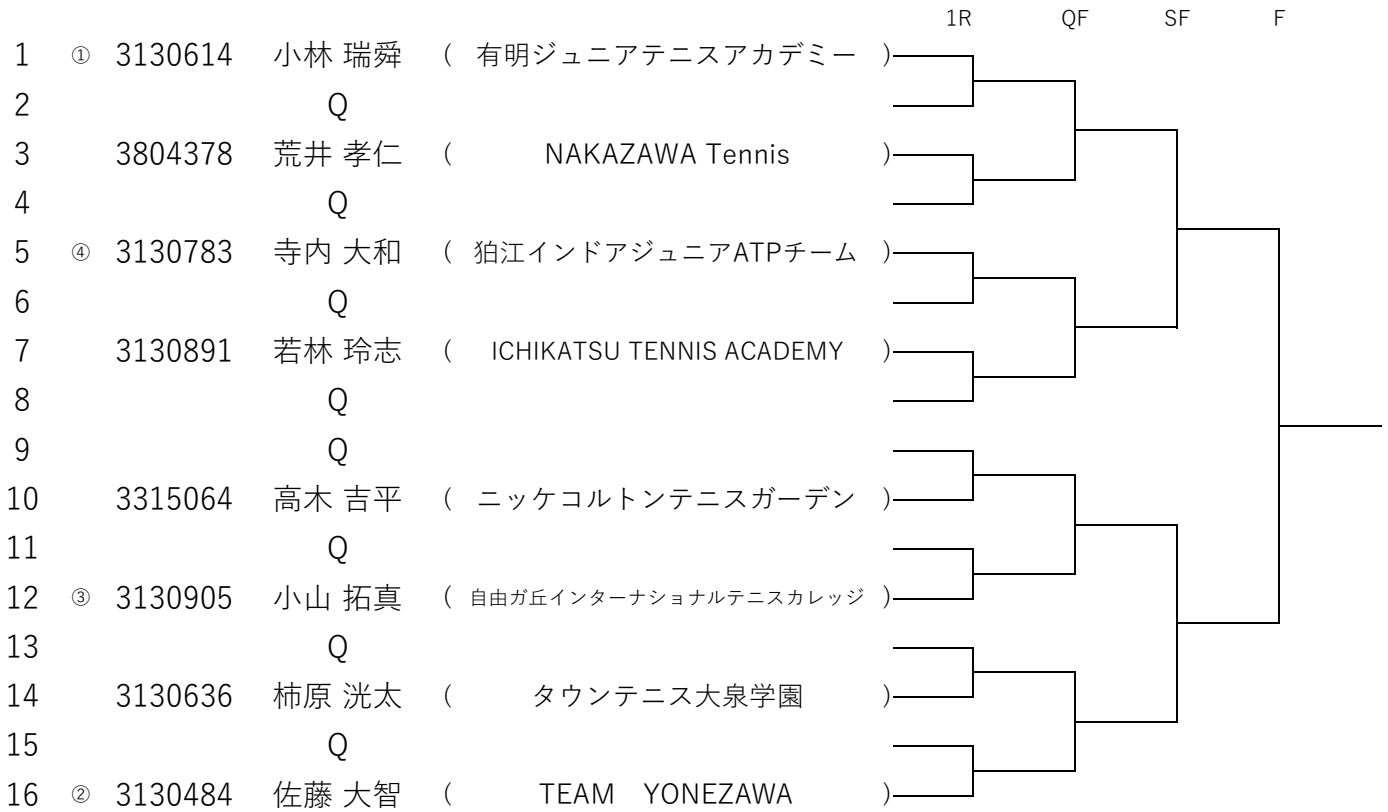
1R QF SF F

| | | | | |
|---|---|---|---|---|
| 1 | ① | 3130614 | 小林 瑞舜 | ( 有明ジュニアテニスアカデミー ) |
| 2 | | | Q | |
| 3 | | 3804378 | 荒井 孝仁 | ( NAKAZAWA Tennis ) |
| 4 | | | Q | |
| 5 | ④ | 3130783 | 寺内 大和 | ( 狛江インドアジュニアATPチーム ) |
| 6 | | | Q | |
| 7 | | 3130891 | 若林 玲志 | ( ICHIKATSU TENNIS ACADEMY ) |
| 8 | | | Q | |
| 9 | | | Q | |
| 10 | | 3315064 | 高木 吉平 | ( ニッケコルトンテニスガーデン ) |
| 11 | | | Q | |
| 12 | ③ | 3130905 | 小山 拓真 | ( 自由ガ丘インターナショナルテニスカレッジ ) |
| 13 | | | Q | |
| 14 | | 3130636 | 柿原 洸太 | ( タウンテニス大泉学園 ) |
| 15 | | | Q | |
| 16 | ② | 3130484 | 佐藤 大智 | ( TEAM YONEZAWA ) |